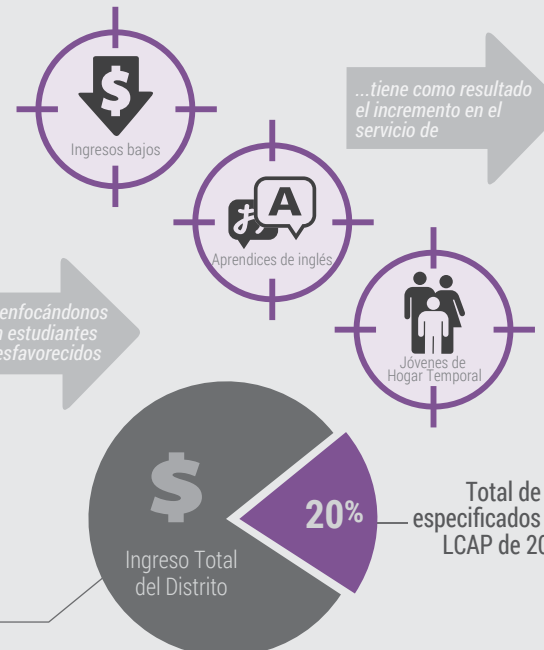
Ingresos bajos

...tiene como resultado el incremento en el servicio de

Aprendices de inglés

enfocándonos n estudiantes esfavorecidos

Jóvenes de Hogar Temporal

$

Ingreso Total del Distrito

20%

Total de especificados LCAP de 20